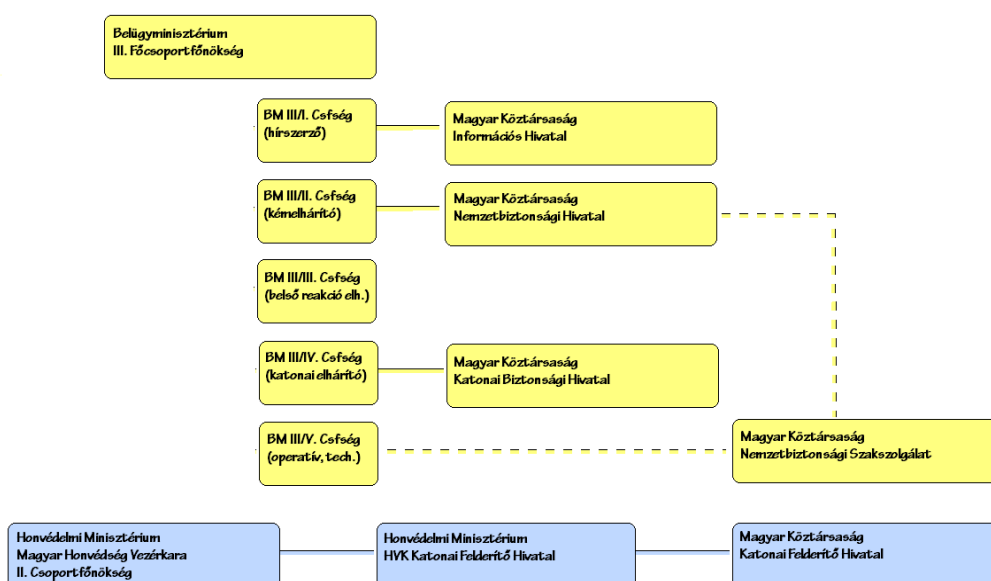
Belügyminisztérium
III. Főcsoportfőnökség

BM III/I. Csfség
(hírszerző)

Magyar Köztársaság
Információs Hivatal

BM III/II. Csfség
(kémelhárító)

Magyar Köztársaság
Nemzetbiztonsági Hivatal

BM III/III. Csfség
(belső reakció elh.)

BM III/IV. Csfség
(katonai elhárító)

Magyar Köztársaság
Katonai Biztonsági Hivatal

BM III/V. Csfség
(operatív, tech.)

Magyar Köztársaság
Nemzetbiztonsági Szakszolgálat

Honvédelmi Minisztérium
Magyar Honvédség Vezérkara
II. Csoportfőnökség

Honvédelmi Minisztérium
HVK Katonai Felderítő Hivatal

Magyar Köztársaság
Katonai Felderítő Hivatal